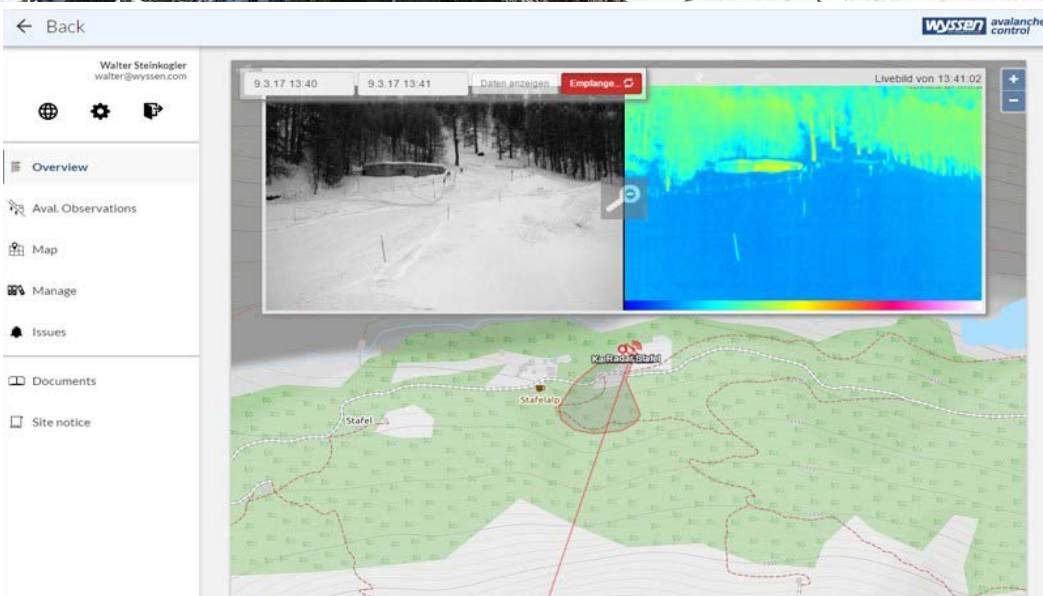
← Back

wyssen avalanche control

Walter Steinkogler
walter@wyssen.com

Overview

Aval. Observations

Map

Manage

Issues

Documents

Site notice

9.3.17 13:40

9.3.17 13:41

Daten anzeigen

Emplange...

Livebild von 13:41:02

+

−

KaiRadar Stafel

Stafelalp

Stafel